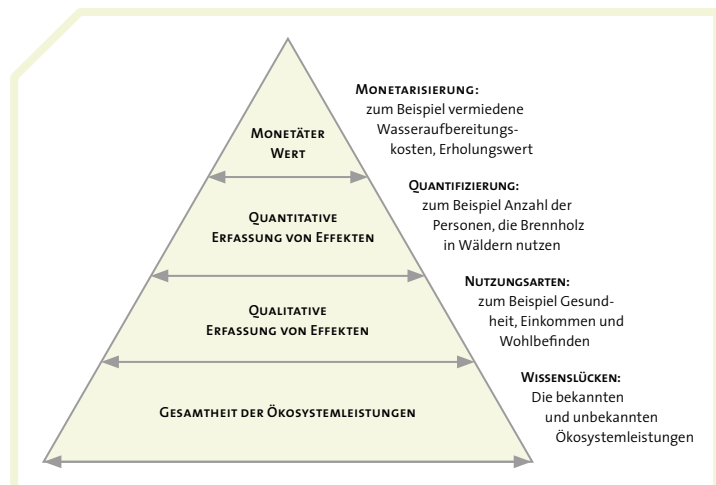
Monetärer Wert

Quantitative Erfassung von Effekten

Qualitative Erfassung von Effekten

Gesamtheit der Ökosystemleistungen

Monetarisierung: zum Beispiel vermiedene Wasseraufbereitungskosten, Erholungswert

Quantifizierung: zum Beispiel Anzahl der Personen, die Brennholz in Wäldern nutzen

Nutzungsarten: zum Beispiel Gesundheit, Einkommen und Wohlbefinden

Wissenslücken: Die bekannten und unbekannten Ökosystemleistungen